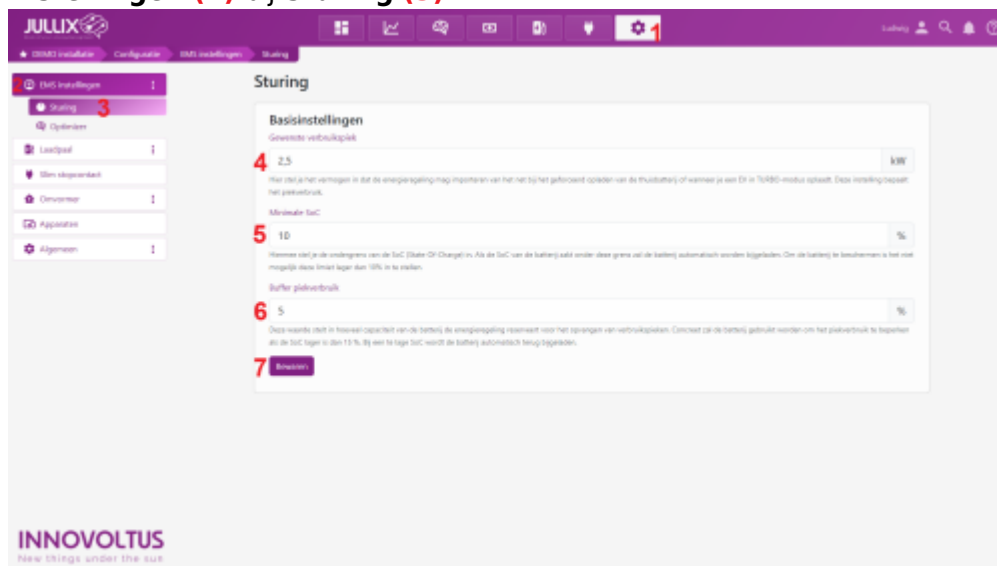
JULLIX

1

Ludwig

DEMO installatie Configuratie EMS instellingen Sturing

2 EMS Instellingen
Sturing 3
Optimizer
Laadpaal
Slim stopcontact
Omvormer
Apparaten
Algemeen

Sturing

Basisinstellingen

Gewenste verbruikspiek

4 2,5 kW

Hier stel je het vermogen in dat de energieregeling mag importeren van het net bij het geforceerd opladen van de thuisbatterij of wanneer je een EV in TURBO-modus oplaadt. Deze instelling bepaalt het piekverbruik.

Minimale SoC

5 10 %

Hiermee stel je de ondergrens van de SoC (State Of Charge) in. Als de SoC van de batterij zakt onder deze grens zal de batterij automatisch worden bijgeladen. Om de batterij te beschermen is het niet mogelijk deze limiet lager dan 10% in te stellen.

Buffer piekverbruik

6 5 %

Deze waarde stelt in hoeveel capaciteit van de batterij de energieregeling reserveert voor het opvangen van verbruikspieken. Concreet zal de batterij gebruikt worden om het piekverbruik te beperken als de SoC hoger is dan 15 %. Bij een te lage SoC wordt de batterij automatisch terug bijgeladen.

7 Bewaren

INNOVOLTUS
New things under the sun